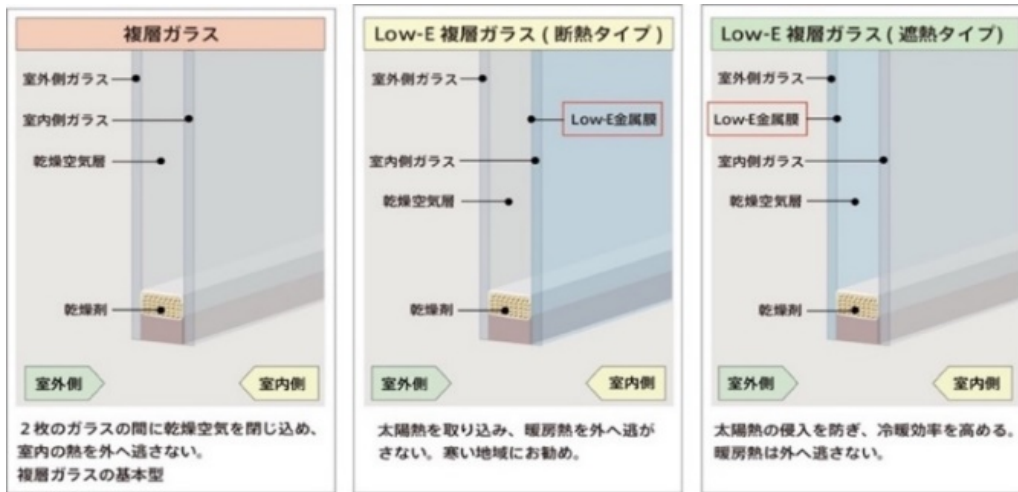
複層ガラス

室外側ガラス
室内側ガラス
乾燥空気層
乾燥剤

室外側
室内側

２枚のガラスの間に乾燥空気を閉じ込め、室内の熱を外へ逃さない。
複層ガラスの基本型

Low-E 複層ガラス ( 断熱タイプ )

室外側ガラス
Low-E金属膜
室内側ガラス
乾燥空気層
乾燥剤

室外側
室内側

太陽熱を取り込み、暖房熱を外へ逃がさない。寒い地域にお勧め。

Low-E 複層ガラス ( 遮熱タイプ )

室外側ガラス
Low-E金属膜
室内側ガラス
乾燥空気層
乾燥剤

室外側
室内側

太陽熱の侵入を防ぎ、冷暖効率を高める。暖房熱は外へ逃さない。